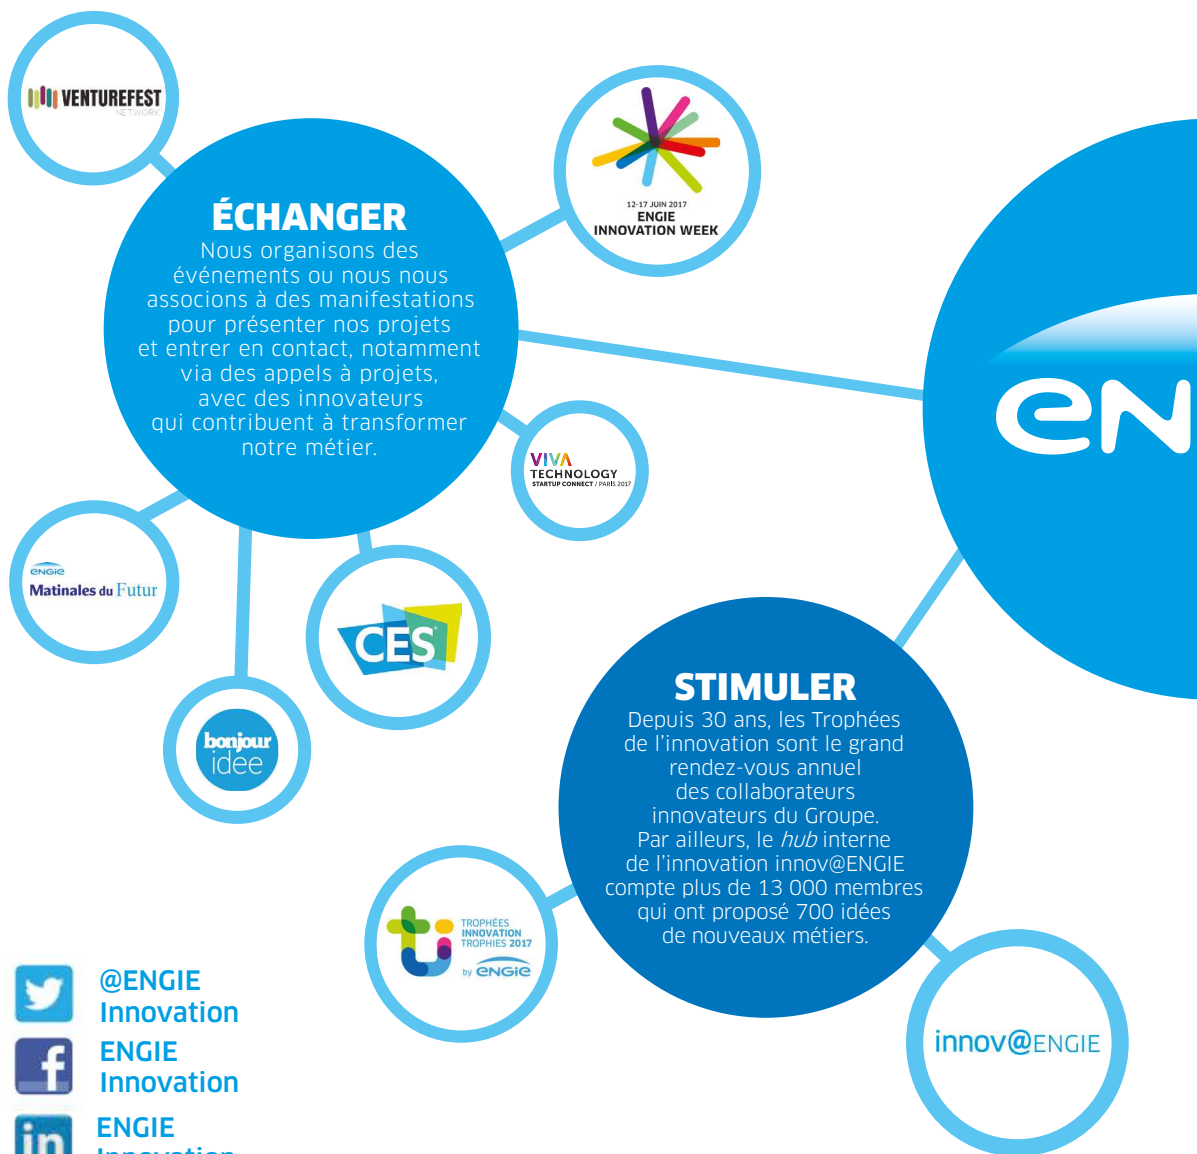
VENTUREFEST
NETWORK

12-17 JUIN 2017
ENGIE
INNOVATION WEEK

ÉCHANGER
Nous organisons des événements ou nous nous associons à des manifestations pour présenter nos projets et entrer en contact, notamment via des appels à projets, avec des innovateurs qui contribuent à transformer notre métier.

VIVA TECHNOLOGY
STARTUP CONNECT / PARIS 2017

engie
Matinales du Futur

CES

bonjour idee

STIMULER
Depuis 30 ans, les Trophées de l'innovation sont le grand rendez-vous annuel des collaborateurs innovateurs du Groupe. Par ailleurs, le *hub* interne de l'innovation innov@ENGIE compte plus de 13 000 membres qui ont proposé 700 idées de nouveaux métiers.

TROPHÉES INNOVATION TROPHIES 2017
by engie

innov@ENGIE

@ENGIE Innovation
ENGIE Innovation
ENGIE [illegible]

en